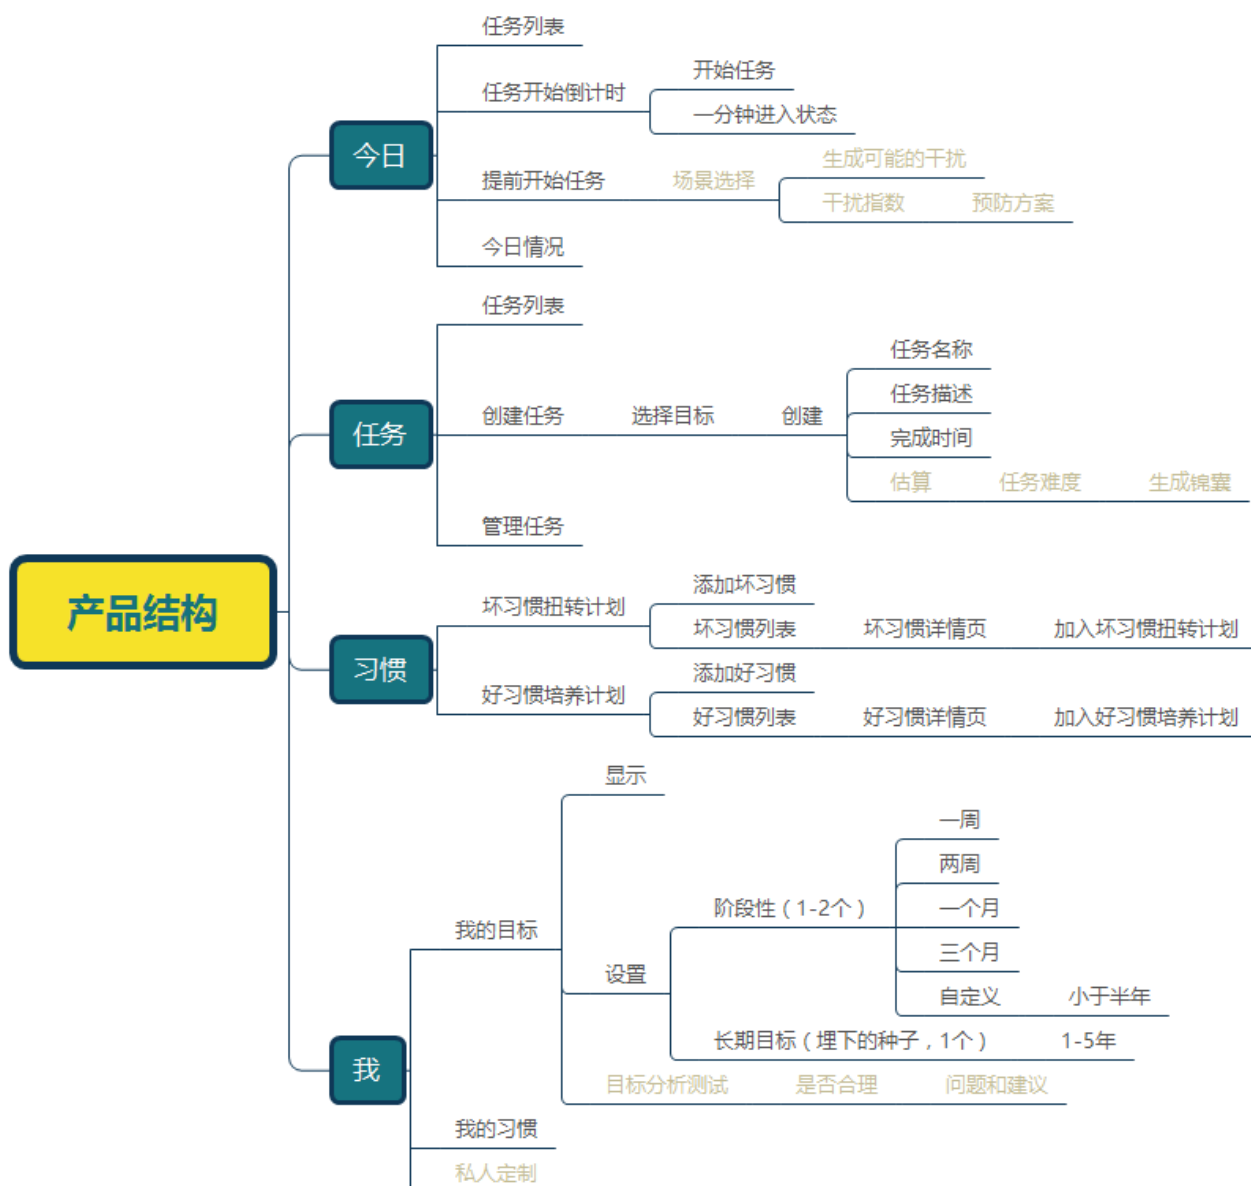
产品结构

今日
任务列表
任务开始倒计时
开始任务
一分钟进入状态
提前开始任务
场景选择
生成可能的干扰
干扰指数
预防方案
今日情况

任务
任务列表
创建任务
选择目标
创建
任务名称
任务描述
完成时间
估算
任务难度
生成锦囊
管理任务

习惯
坏习惯扭转计划
添加坏习惯
坏习惯列表
坏习惯详情页
加入坏习惯扭转计划
好习惯培养计划
添加好习惯
好习惯列表
好习惯详情页
加入好习惯培养计划

我
我的目标
显示
设置
阶段性（1-2个）
一周
两周
一个月
三个月
自定义
小于半年
长期目标（埋下的种子，1个）
1-5年
目标分析测试
是否合理
问题和建议
我的习惯
私人定制